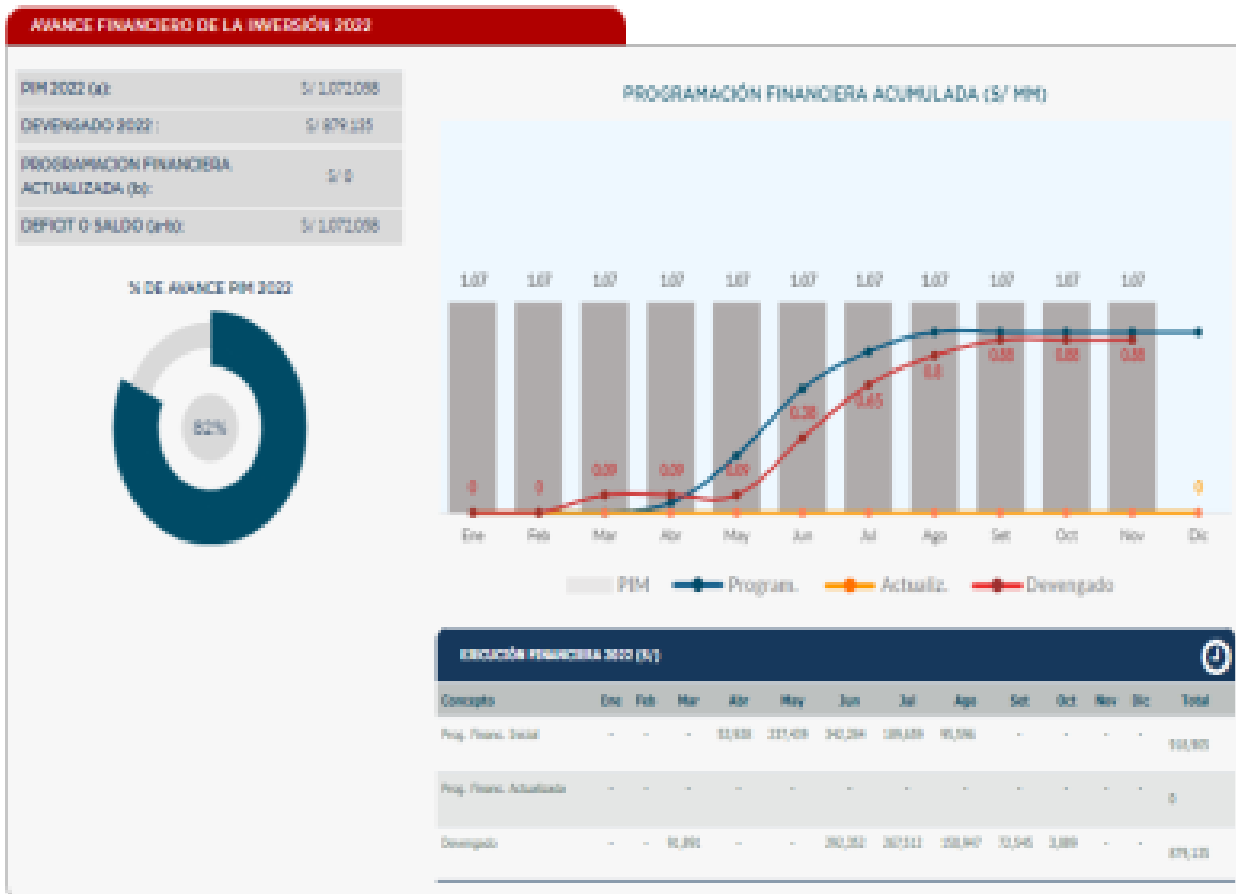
AVANCE FINANCIERO DE LA INVERSIÓN 2022

| | |
|---|---|
| PIM 2022 (a): | S/ 1,072,058 |
| DEVENGADO 2022 : | S/ 879,135 |
| PROGRAMACION FINANCIERA ACTUALIZADA (b): | S/ 0 |
| DEFICIT O SALDO (a-b): | S/ 1,072,058 |

% DE AVANCE PIM 2022

82%

PROGRAMACIÓN FINANCIERA ACUMULADA (S/ MM)

1.07 1.07 1.07 1.07 1.07 1.07 1.07 1.07 1.07 1.07 1.07

0 0 0.09 0.09 0.09 0.38 0.65 0.8 0.88 0.88 0.88 0

Ene Feb Mar Abr May Jun Jul Ago Set Oct Nov Dic

PIM Program. Actualiz. Devengado

EJECUCIÓN FINANCIERA 2022 (S/)

| Concepto | Ene | Feb | Mar | Abr | May | Jun | Jul | Ago | Set | Oct | Nov | Dic | Total |
|---|---|---|---|---|---|---|---|---|---|---|---|---|---|
| Prog. Financ. Inicial | - | - | - | 53,928 | 337,459 | 342,264 | 189,659 | 95,596 | - | - | - | - | 910,905 |
| Prog. Financ. Actualizada | - | - | - | - | - | - | - | - | - | - | - | - | 0 |
| Devengado | - | - | 91,891 | - | - | 290,282 | 267,511 | 158,947 | 72,545 | 3,889 | - | - | 879,135 |